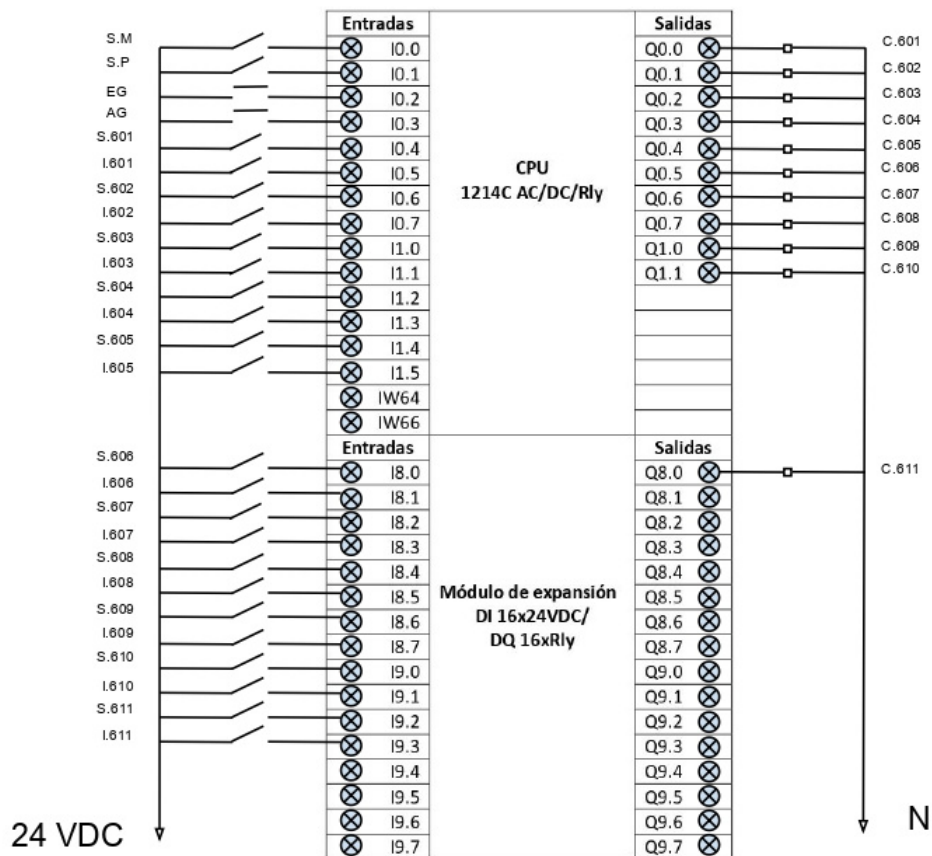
S.M
S.P
EG
AG
S.601
I.601
S.602
I.602
S.603
I.603
S.604
I.604
S.605
I.605

| Entradas | | Salidas |
|---|---|---|
| I0.0 | | Q0.0 |
| I0.1 | | Q0.1 |
| I0.2 | | Q0.2 |
| I0.3 | | Q0.3 |
| I0.4 | CPU | Q0.4 |
| I0.5 | 1214C AC/DC/Rly | Q0.5 |
| I0.6 | | Q0.6 |
| I0.7 | | Q0.7 |
| I1.0 | | Q1.0 |
| I1.1 | | Q1.1 |
| I1.2 | | |
| I1.3 | | |
| I1.4 | | |
| I1.5 | | |
| IW64 | | |
| IW66 | | |

C.601
C.602
C.603
C.604
C.605
C.606
C.607
C.608
C.609
C.610

S.606
I.606
S.607
I.607
S.608
I.608
S.609
I.609
S.610
I.610
S.611
I.611

| Entradas | | Salidas |
|---|---|---|
| I8.0 | | Q8.0 |
| I8.1 | | Q8.1 |
| I8.2 | | Q8.2 |
| I8.3 | | Q8.3 |
| I8.4 | | Q8.4 |
| I8.5 | Módulo de expansión | Q8.5 |
| I8.6 | DI 16x24VDC/ | Q8.6 |
| I8.7 | DQ 16xRly | Q8.7 |
| I9.0 | | Q9.0 |
| I9.1 | | Q9.1 |
| I9.2 | | Q9.2 |
| I9.3 | | Q9.3 |
| I9.4 | | Q9.4 |
| I9.5 | | Q9.5 |
| I9.6 | | Q9.6 |
| I9.7 | | Q9.7 |

C.611

24 VDC
N